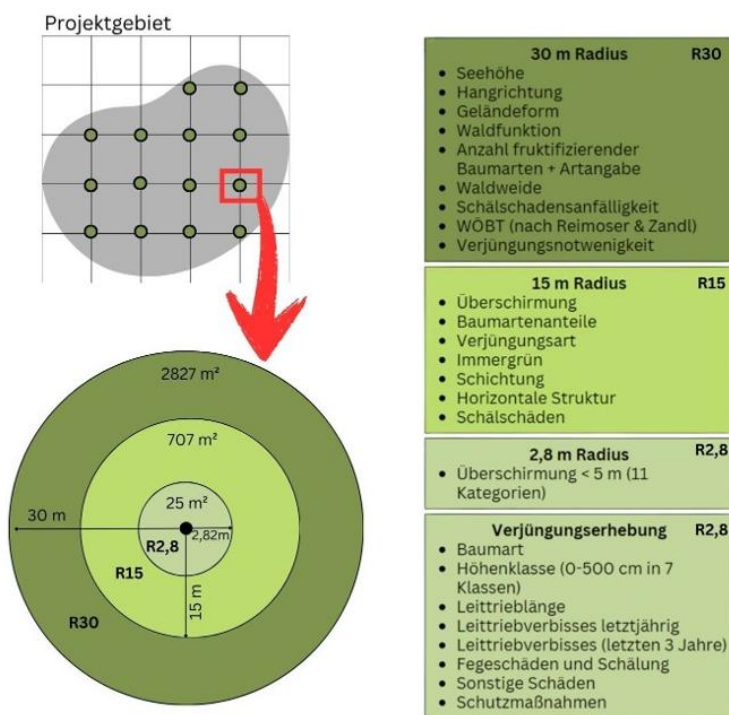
Projektgebiet

2827 m²

707 m²

25 m²

30 m

2,82m

R2,8

R15

15 m

R30

30 m Radius R30
- Seehöhe
- Hangrichtung
- Geländeform
- Waldfunktion
- Anzahl fruktifizierender Baumarten + Artangabe
- Waldweide
- Schälschadensanfälligkeit
- WÖBT (nach Reimoser & Zandl)
- Verjüngungsnotwenigkeit

15 m Radius R15
- Überschirmung
- Baumartenanteile
- Verjüngungsart
- Immergrün
- Schichtung
- Horizontale Struktur
- Schälschäden

2,8 m Radius R2,8
- Überschirmung < 5 m (11 Kategorien)

Verjüngungserhebung R2,8
- Baumart
- Höhenklasse (0-500 cm in 7 Klassen)
- Leittrieblänge
- Leittriebverbisses letztjährig
- Leittriebverbisses (letzten 3 Jahre)
- Fegeschäden und Schälung
- Sonstige Schäden
- Schutzmaßnahmen